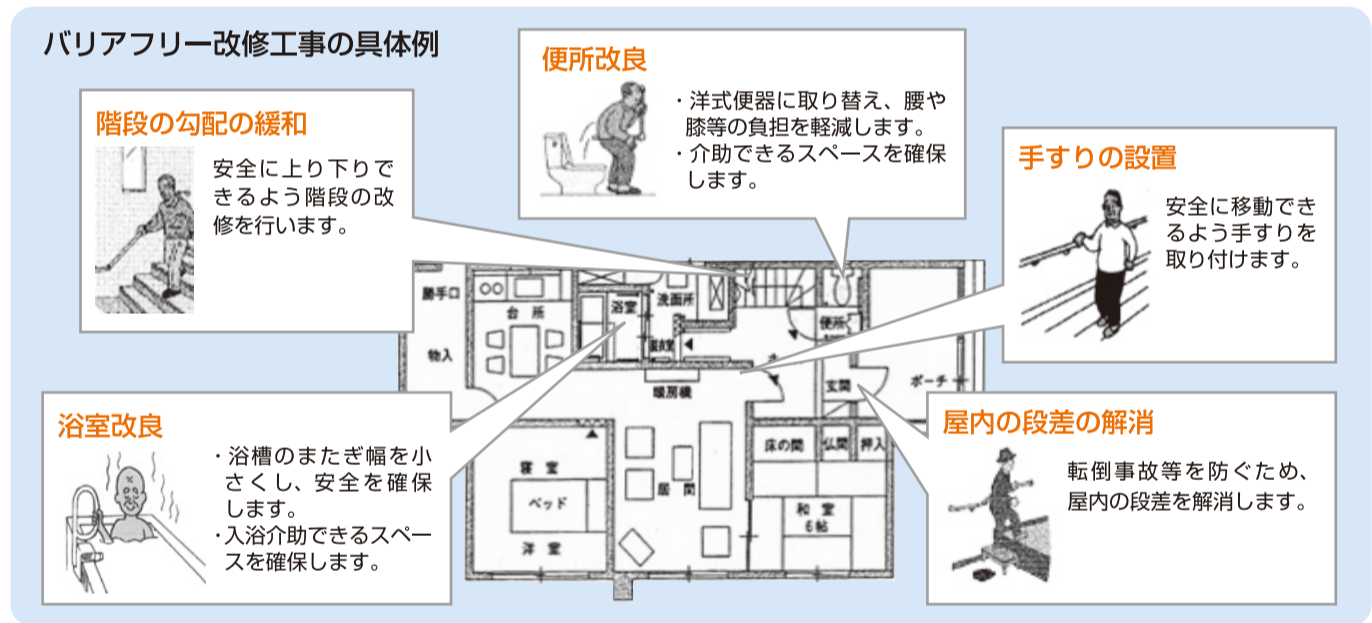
バリアフリー改修工事の具体例

階段の勾配の緩和

安全に上り下りできるよう階段の改修を行います。

便所改良

・洋式便器に取り替え、腰や膝等の負担を軽減します。
・介助できるスペースを確保します。

手すりの設置

安全に移動できるよう手すりを取り付けます。

浴室改良

・浴槽のまたぎ幅を小さくし、安全を確保します。
・入浴介助できるスペースを確保します。

屋内の段差の解消

転倒事故等を防ぐため、屋内の段差を解消します。

勝手口
物入
台所
浴室
洗面所
脱衣室
便所
暖房機
玄関
ポーチ
寝室
ベッド
洋室
居間
床の間
仏間
押入
和室
6帖